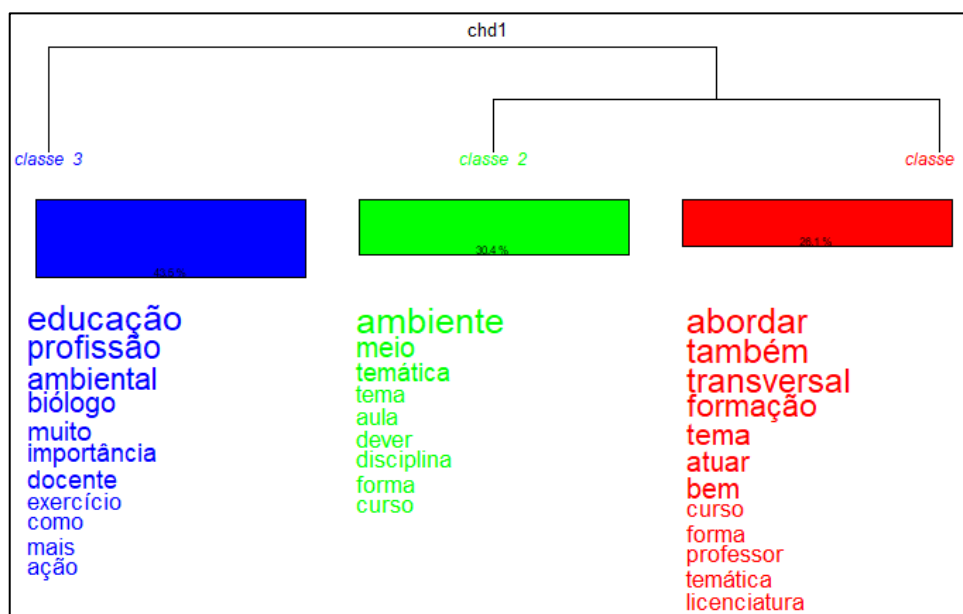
chd1

classe 3

classe 2

classe

43.5 %

30.4 %

26.1 %

educação
profissão
ambiental
biólogo
muito
importância
docente
exercício
como
mais
ação

ambiente
meio
temática
tema
aula
dever
disciplina
forma
curso

abordar
também
transversal
formação
tema
atuar
bem
curso
forma
professor
temática
licenciatura